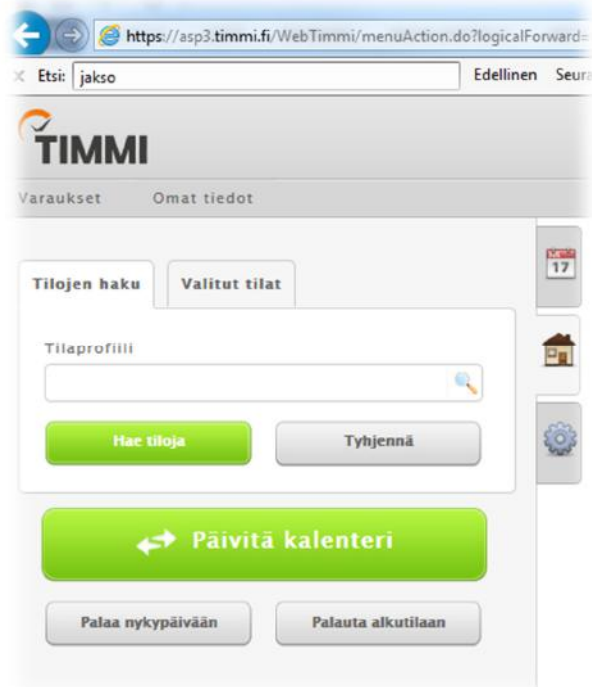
https://asp3.timmi.fi/WebTimmi/menuAction.do?logicalForward=
× Etsi: jakso
Edellinen Seura

TIMMI

Varaukset Omat tiedot

Tilojen haku
Valitut tilat

17

Tilaprofiili

Hae tiloja
Tyhjennä

Päivitä kalenteri

Palaa nykypäivään
Palauta alkutilaan